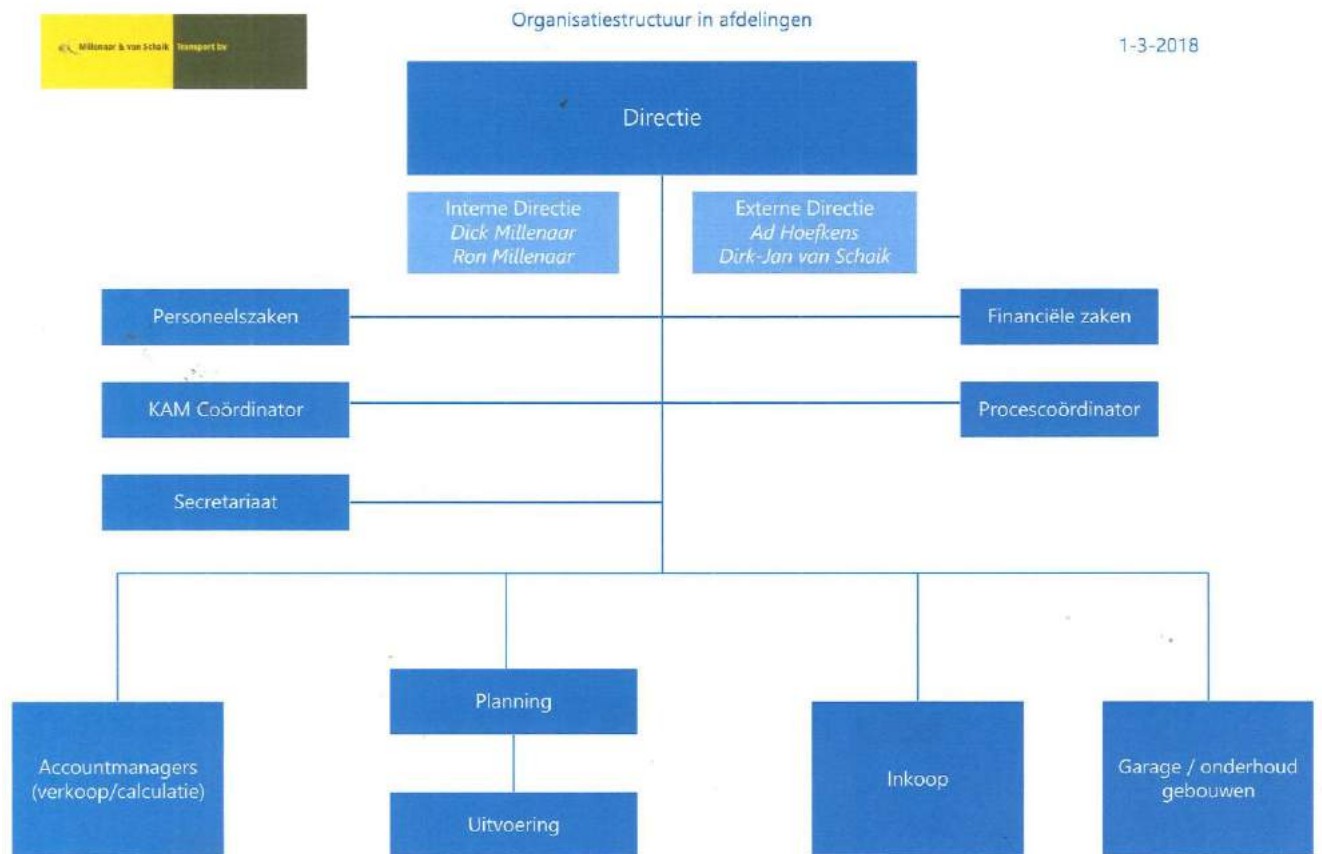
Millenaar & van Schaik Transport bv

Organisatiestructuur in afdelingen

1-3-2018

Directie

Interne Directie
*Dick Millenaar*
*Ron Millenaar*

Externe Directie
*Ad Hoefkens*
*Dirk-Jan van Schaik*

Personeelszaken

Financiële zaken

KAM Coördinator

Procescoördinator

Secretariaat

Accountmanagers (verkoop/calculatie)

Planning

Uitvoering

Inkoop

Garage / onderhoud gebouwen